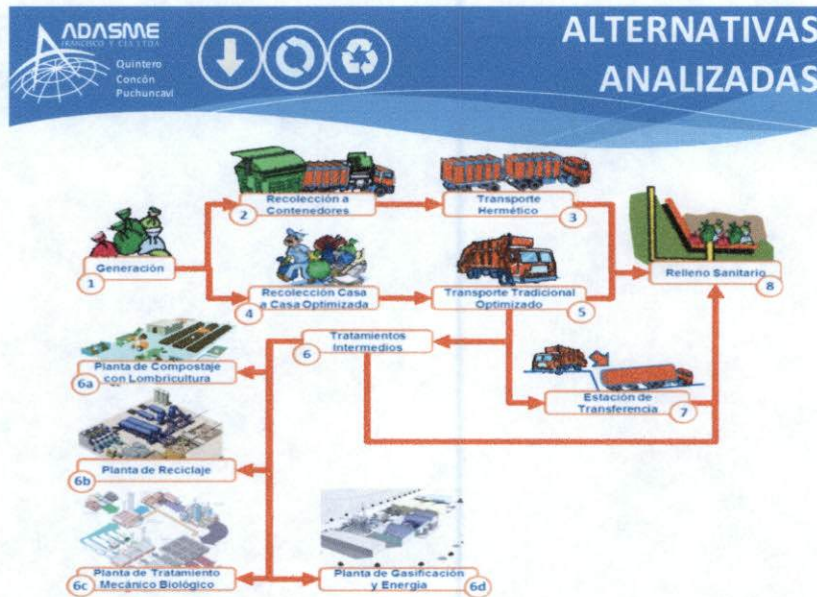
ADASME
FRANCISCO Y CIA LTDA
Quintero
Concón
Puchuncaví

ALTERNATIVAS ANALIZADAS

Generación
1

Recolección a Contenedores
2

Transporte Hermético
3

Recolección Casa a Casa Optimizada
4

Transporte Tradicional Optimizado
5

Relleno Sanitario
8

Tratamientos Intermedios
6

Planta de Compostaje con Lombricultura
6a

Estación de Transferencia
7

Planta de Reciclaje
6b

Planta de Tratamiento Mecánico Biológico
6c

Planta de Gasificación y Energía
6d